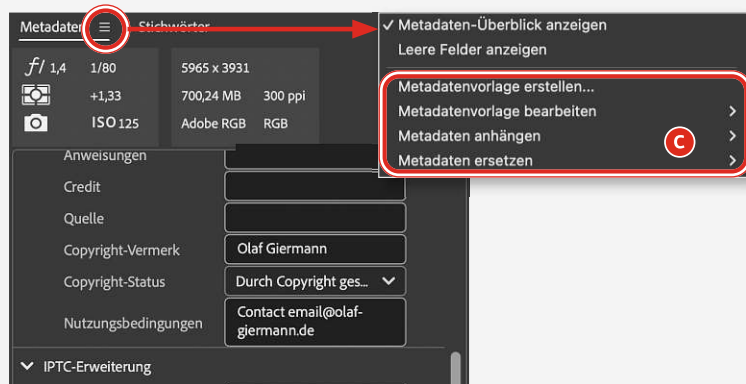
Metadaten ≡ Stichwörter

ƒ/ 1,4 1/80 5965 x 3931
+1,33 700,24 MB 300 ppi
ISO 125 Adobe RGB RGB

Anweisungen
Credit
Quelle
Copyright-Vermerk Olaf Giermann
Copyright-Status Durch Copyright ges...
Nutzungsbedingungen Contact email@olaf-giermann.de

IPTC-Erweiterung

✓ Metadaten-Überblick anzeigen
Leere Felder anzeigen
Metadatenvorlage erstellen...
Metadatenvorlage bearbeiten >
Metadaten anhängen >
Metadaten ersetzen >
C